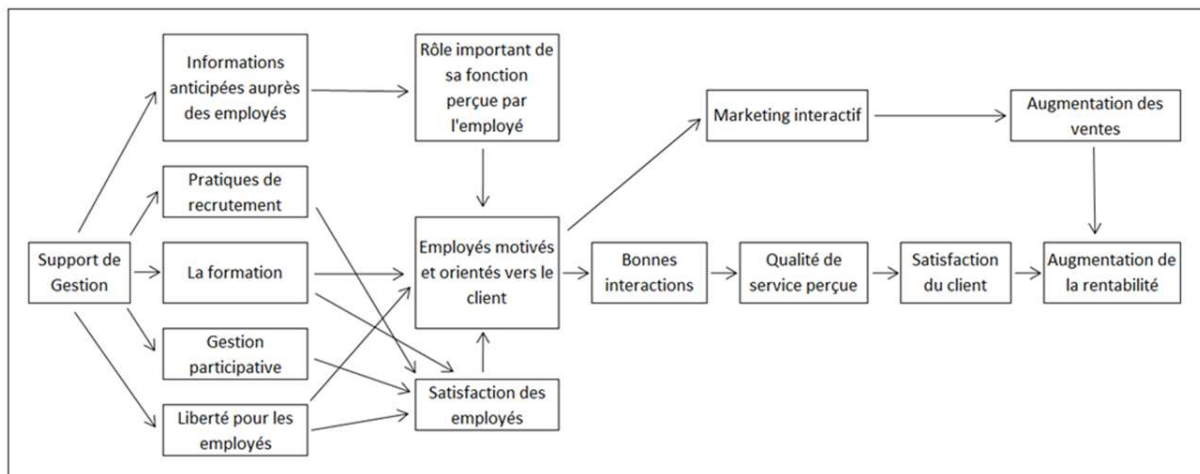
Support de Gestion

Informations anticipées auprès des employés

Pratiques de recrutement

La formation

Gestion participative

Liberté pour les employés

Rôle important de sa fonction perçue par l'employé

Employés motivés et orientés vers le client

Satisfaction des employés

Marketing interactif

Augmentation des ventes

Bonnes interactions

Qualité de service perçue

Satisfaction du client

Augmentation de la rentabilité